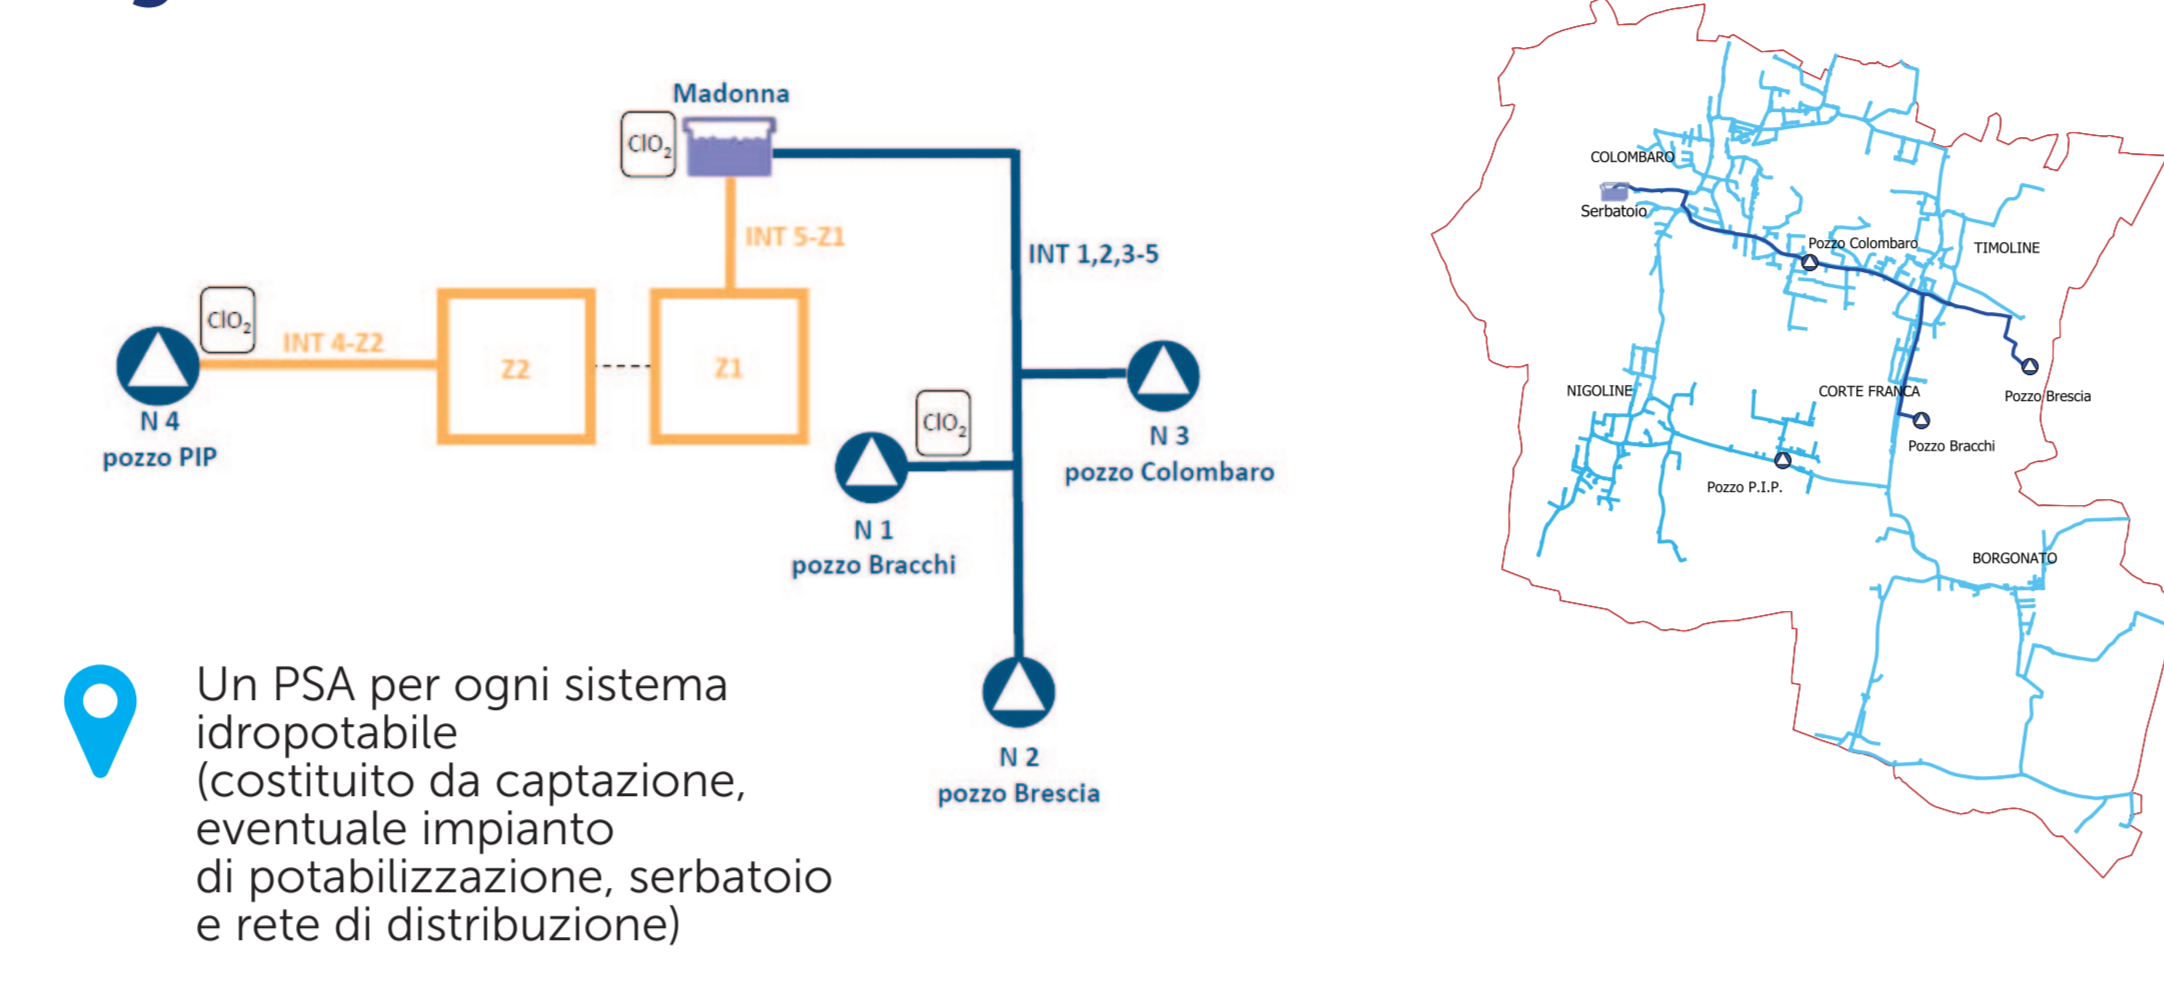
Madonna

$ClO_2$

INT 5-Z1

INT 1,2,3-5

$ClO_2$

INT 4-Z2

Z2

Z1

N 4
pozzo PIP

$ClO_2$

N 3
pozzo Colombaro

N 1
pozzo Bracchi

N 2
pozzo Brescia

Un PSA per ogni sistema idropotabile
(costituito da captazione, eventuale impianto di potabilizzazione, serbatoio e rete di distribuzione)

COLOMBARO

Serbatoio

Pozzo Colombaro

TIMOLINE

NIGOLINE

CORTE FRANCA

Pozzo Brescia

Pozzo Bracchi

Pozzo P.I.P.

BORGONATO